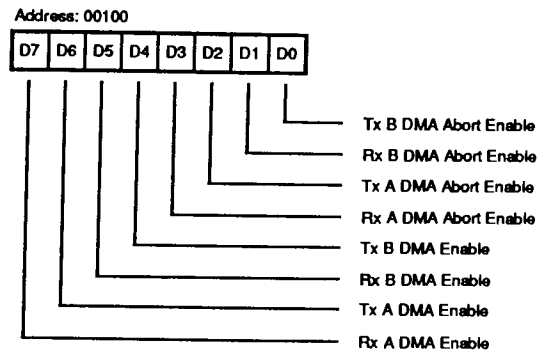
Address: 00100

| D7 | D6 | D5 | D4 | D3 | D2 | D1 | D0 |
|---|---|---|---|---|---|---|---|

Tx B DMA Abort Enable
Rx B DMA Abort Enable
Tx A DMA Abort Enable
Rx A DMA Abort Enable
Tx B DMA Enable
Rx B DMA Enable
Tx A DMA Enable
Rx A DMA Enable